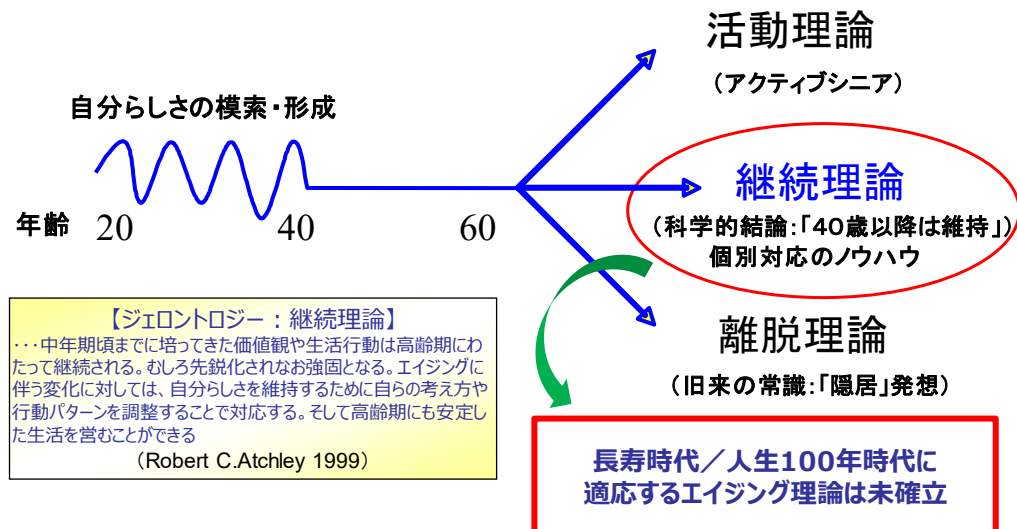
自分らしさの模索・形成

年齢 20 40 60

活動理論

（アクティブシニア）

継続理論

（科学的結論:「40歳以降は維持」）
個別対応のノウハウ

離脱理論

（旧来の常識:「隠居」発想）

【ジェロントロジー：継続理論】
・・・中年期頃までに培ってきた価値観や生活行動は高齢期にわたって継続される。むしろ先鋭化されなお強固となる。エイジングに伴う変化に対しては、自分らしさを維持するために自らの考え方や行動パターンを調整することで対応する。そして高齢期にも安定した生活を営むことができる
（Robert C.Atchley 1999）

長寿時代／人生100年時代に
適応するエイジング理論は未確立